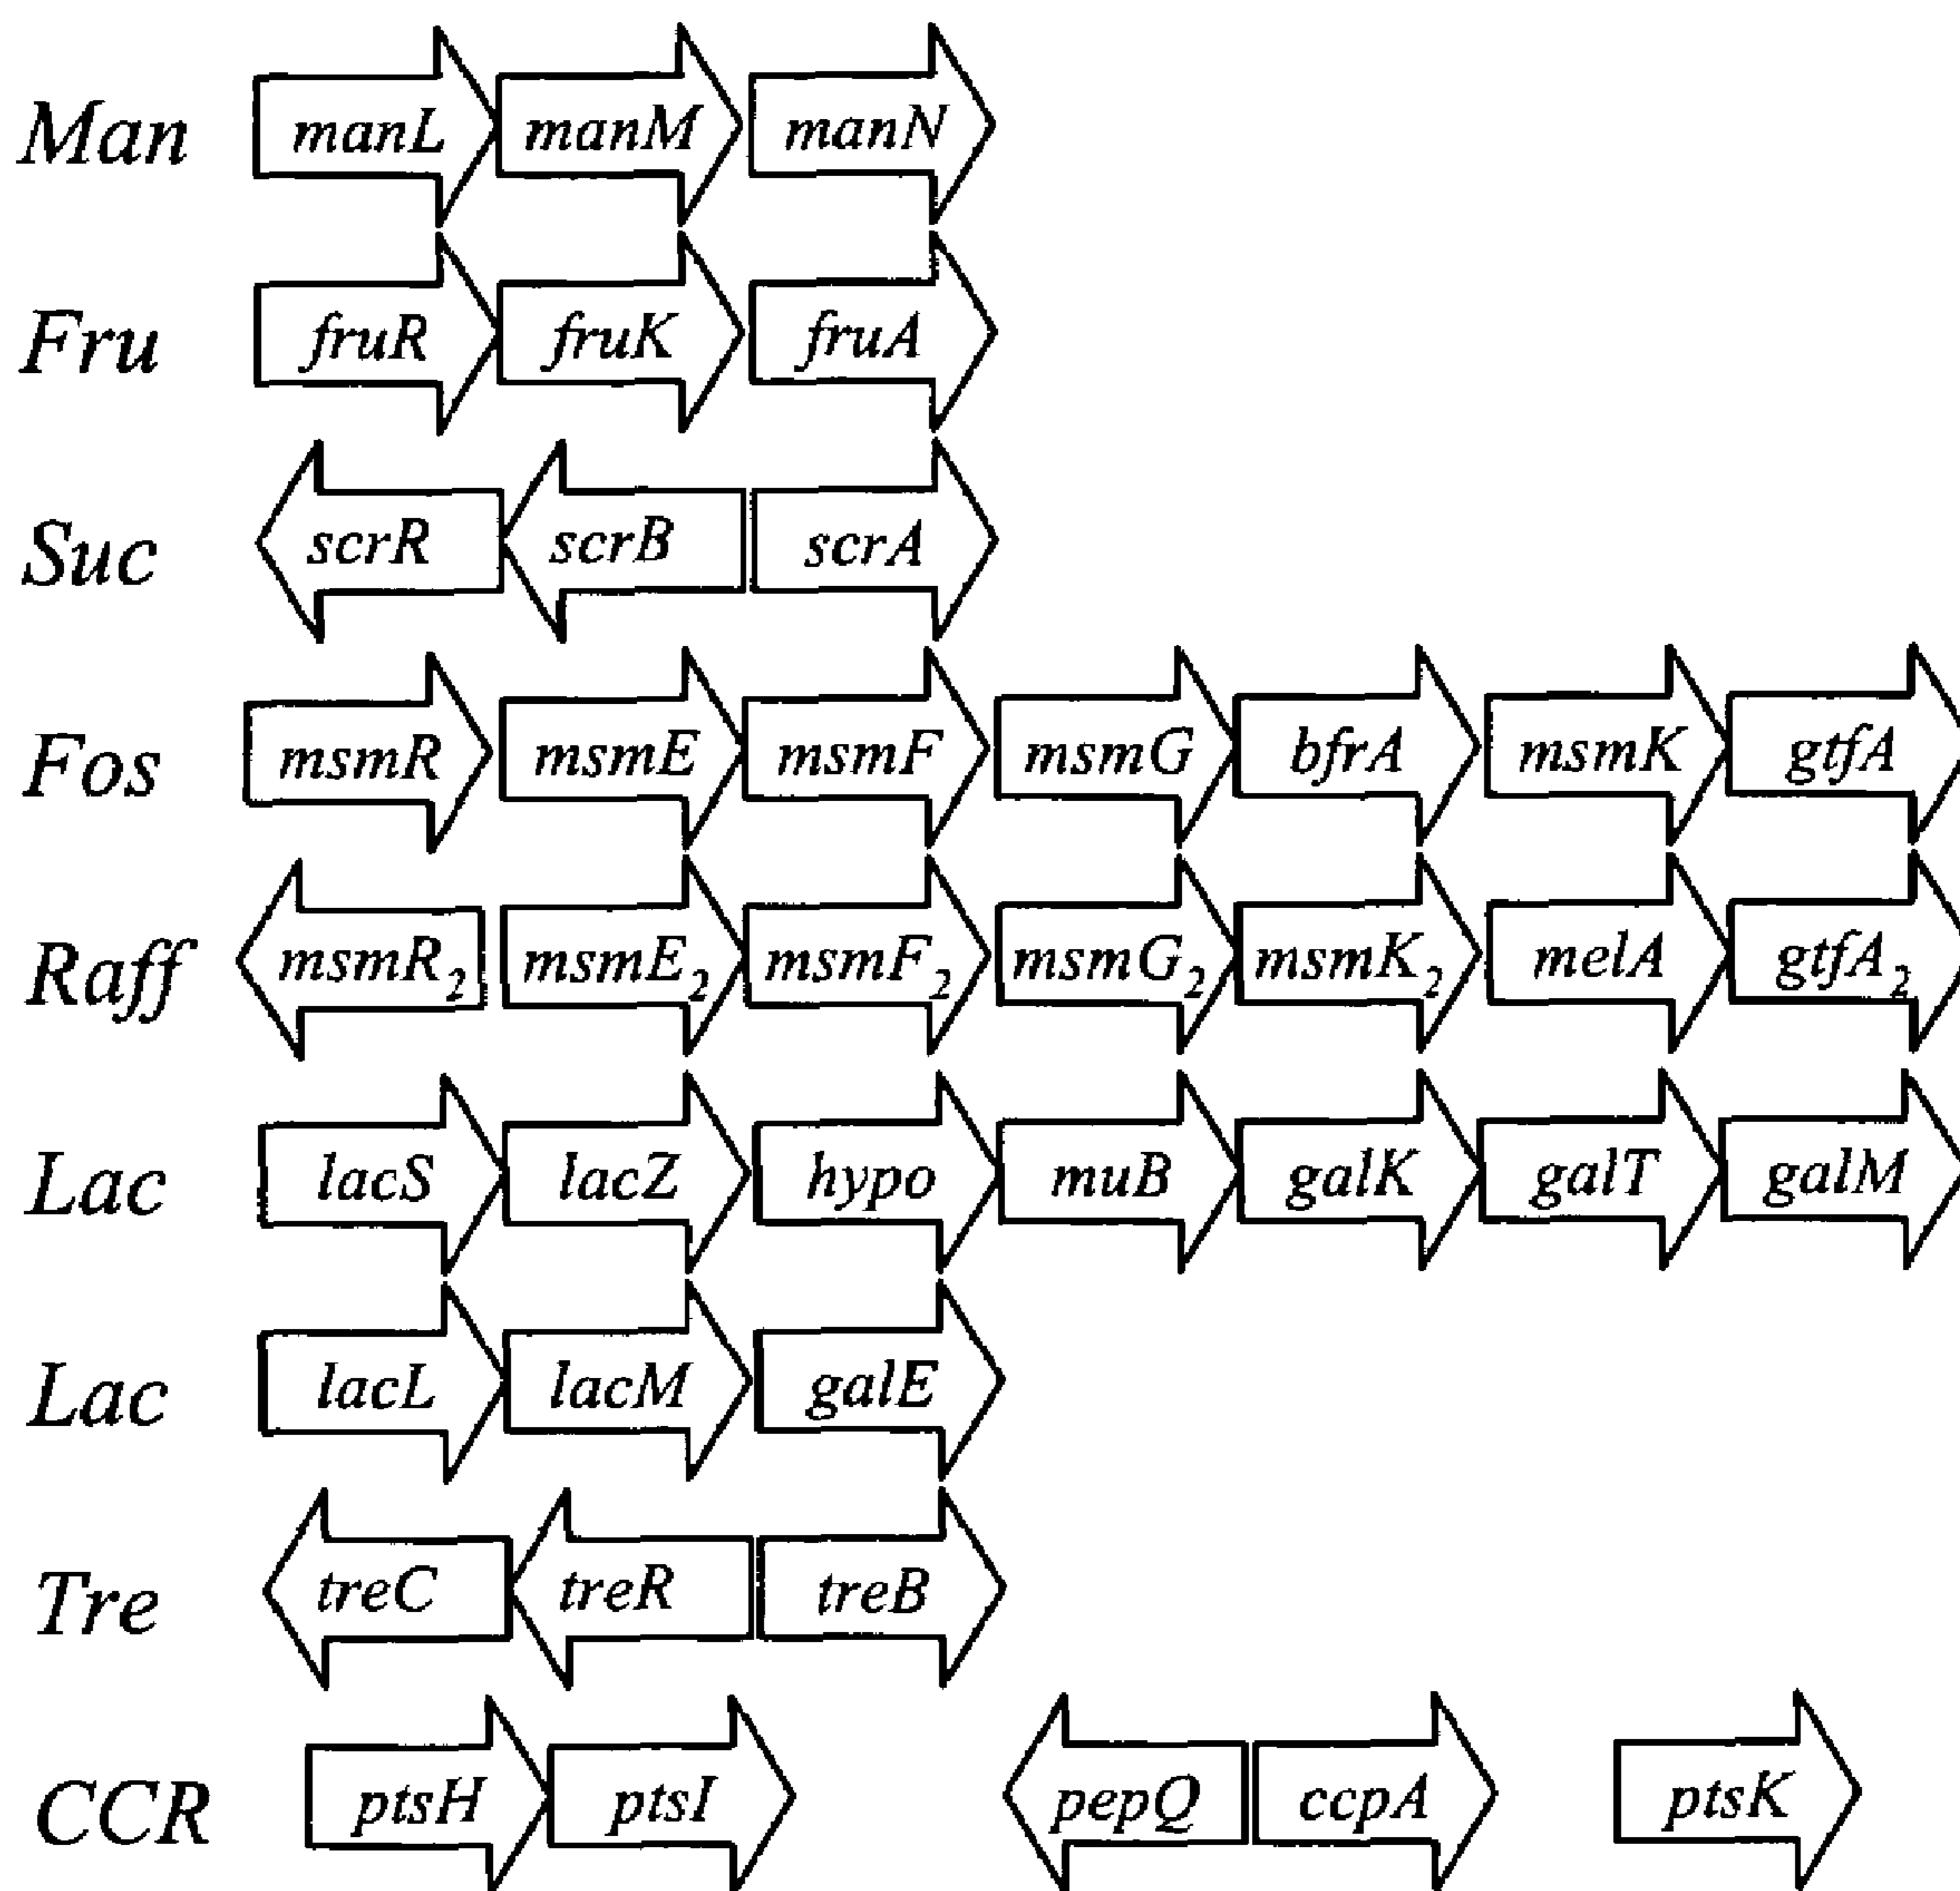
Man manL manM manN

Fru fruR fruK fruA

Suc scrR scrB scrA

Fos msmR msmE msmF msmG bfrA msmK gtfA

Raff $msmR_2$ $msmE_2$ $msmF_2$ $msmG_2$ $msmK_2$ melA $gtfA_2$

Lac lacS lacZ hypo muB galK galT galM

Lac lacL lacM galE

Tre treC treR treB

CCR ptsH ptsI pepQ ccpA ptsK